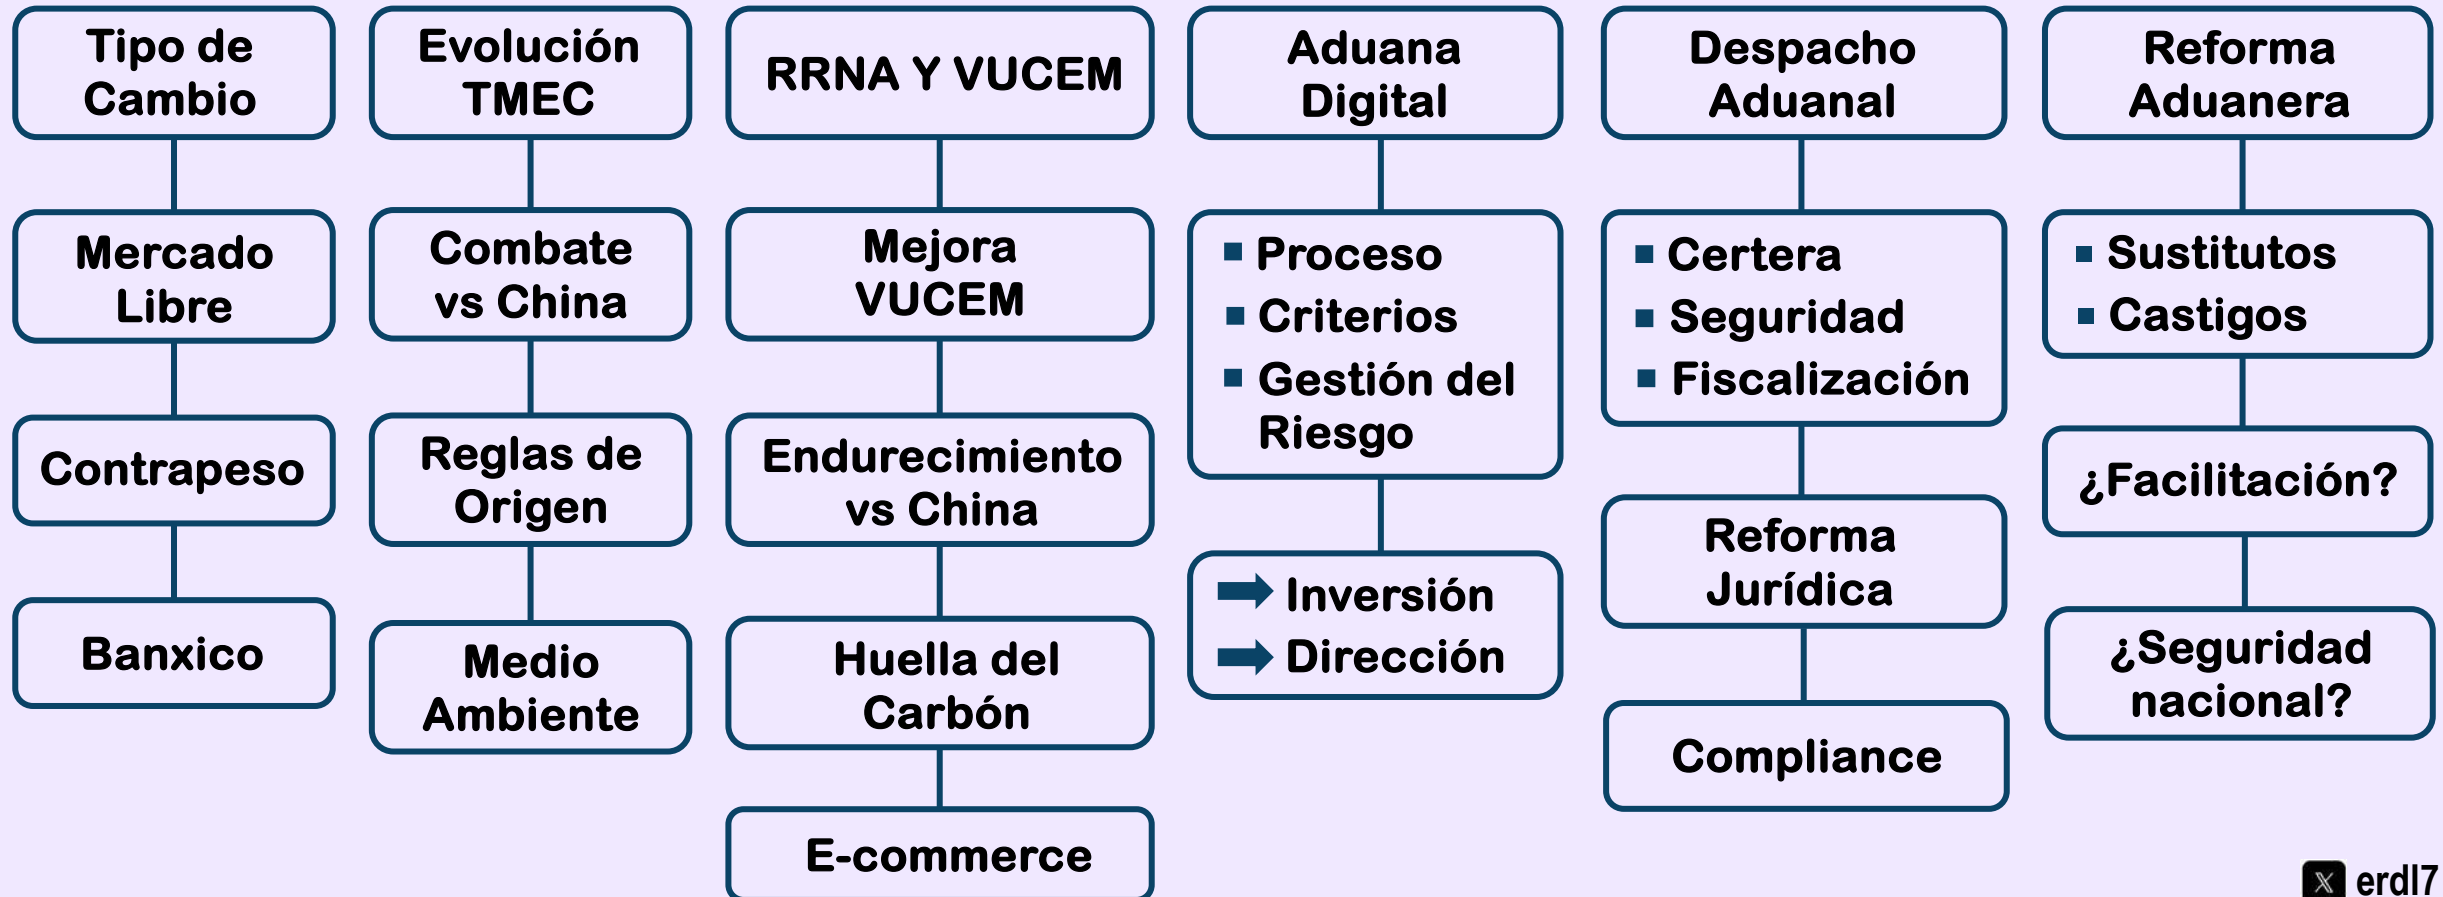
Tipo de Cambio

Mercado Libre

Contrapeso

Banxico

Evolución TMEC

Combate vs China

Reglas de Origen

Medio Ambiente

RRNA Y VUCEM

Mejora VUCEM

Endurecimiento vs China

Huella del Carbón

E-commerce

Aduana Digital

- Proceso
- Criterios
- Gestión del Riesgo

→ Inversión
→ Dirección

Despacho Aduanal

- Certera
- Seguridad
- Fiscalización

Reforma Jurídica

Compliance

Reforma Aduanera

- Sustitutos
- Castigos

¿Facilitación?

¿Seguridad nacional?

erdl7